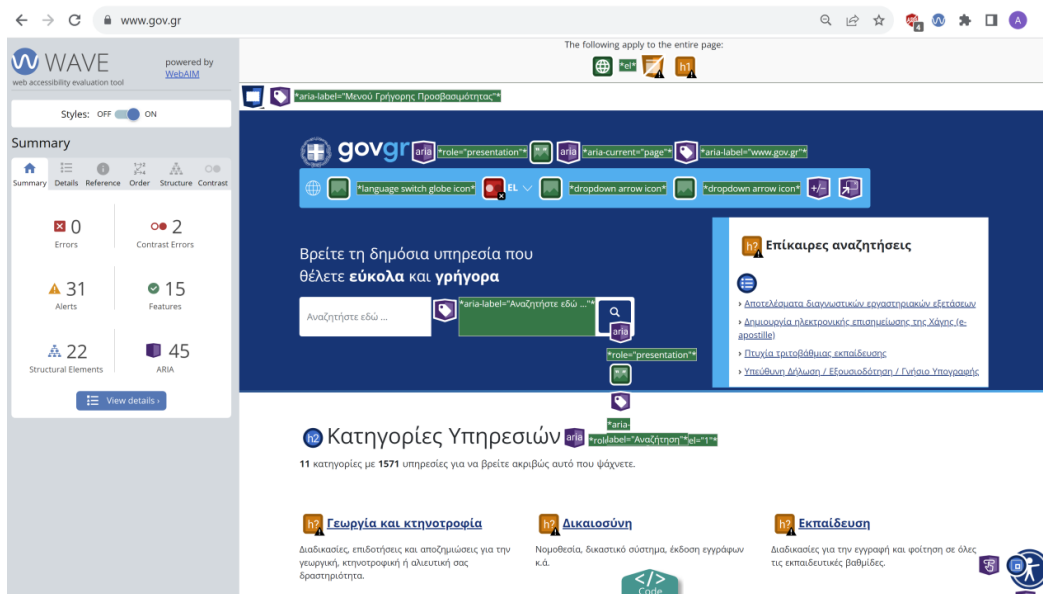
www.gov.gr

WAVE
web accessibility evaluation tool
powered by WebAIM

Styles: OFF ON

Summary

Summary Details Reference Order Structure Contrast

0
Errors

2
Contrast Errors

31
Alerts

15
Features

22
Structural Elements

45
ARIA

View details ›

The following apply to the entire page:

"el"

h1

"aria-label="Μενού Γρήγορης Προσβασιμότητας""

govgr aria "role="presentation"" aria "aria-current="page"" "aria-label="www.gov.gr""

"language switch globe icon" EL "dropdown arrow icon" "dropdown arrow icon"

Βρείτε τη δημόσια υπηρεσία που θέλετε **εύκολα** και **γρήγορα**

Αναζητήστε εδώ ...

"aria-label="Αναζητήστε εδώ ...""

aria

"role="presentation""

h2 Επίκαιρες αναζητήσεις

› Αποτελέσματα διαγνωστικών εργαστηριακών εξετάσεων
› Δημιουργία ηλεκτρονικής επισημείωσης της Χάγης (e-apostille)
› Πτυχία τριτοβάθμιας εκπαίδευσης
› Υπεύθυνη Δήλωση / Εξουσιοδότηση / Γνήσιο Υπογραφής

h2 Κατηγορίες Υπηρεσιών aria "aria-role label="Αναζήτηση"" "el="1""

**11** κατηγορίες με **1571** υπηρεσίες για να βρείτε ακριβώς αυτό που ψάχνετε.

h3 Γεωργία και κτηνοτροφία
Διαδικασίες, επιδοτήσεις και αποζημιώσεις για την γεωργική, κτηνοτροφική ή αλιευτική σας δραστηριότητα.

h3 Δικαιοσύνη
Νομοθεσία, δικαστικό σύστημα, έκδοση εγγράφων κ.ά.

h3 Εκπαίδευση
Διαδικασίες για την εγγραφή και φοίτηση σε όλες τις εκπαιδευτικές βαθμίδες.

</>
Code